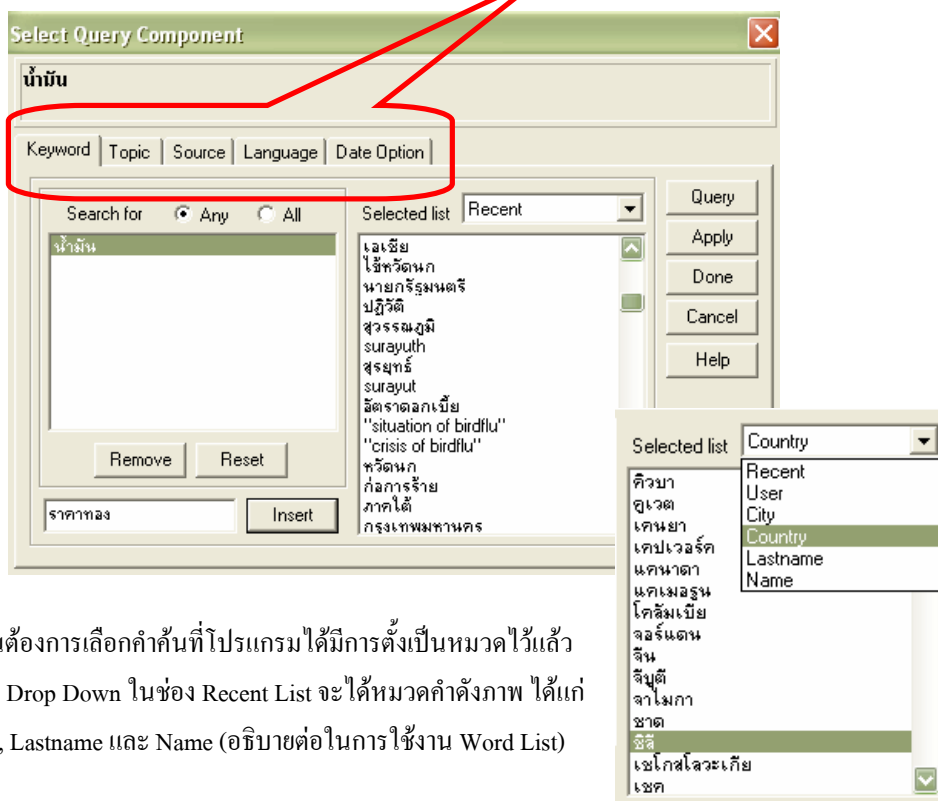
Select Query Component

น้ำมัน

Keyword | Topic | Source | Language | Date Option

Search for Any All

น้ำมัน

Remove Reset

ราคาทอง Insert

Selected list Recent

เอเชีย
ไข้หวัดนก
นายกรัฐมนตรี
ปฏิวัติ
สุวรรณภูมิ
surayuth
สุรยุทธ์
surayut
อัตราดอกเบี้ย
"situation of birdflu"
"crisis of birdflu"
หวัดนก
ก่อการร้าย
ภาคใต้
กรุงเทพมหานคร

Query
Apply
Done
Cancel
Help

Selected list Country

Recent
User
City
Country
Lastname
Name

คิวบา
คูเวต
เคนยา
เคปเวอร์ด
แคนาดา
แคเมอรูน
โคลัมเบีย
จอร์แดน
จีน
จีบูตี
จาไมกา
ชาด
ชิลี
เชโกสโลวะเกีย
เชค

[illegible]ต้องการเลือกคำค้นที่โปรแกรมได้มีการตั้งเป็นหมวดไว้แล้ว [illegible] Drop Down ในช่อง Recent List จะได้หมวดคำดังภาพ ได้แก่ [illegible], Lastname และ Name (อธิบายต่อในการใช้งาน Word List)